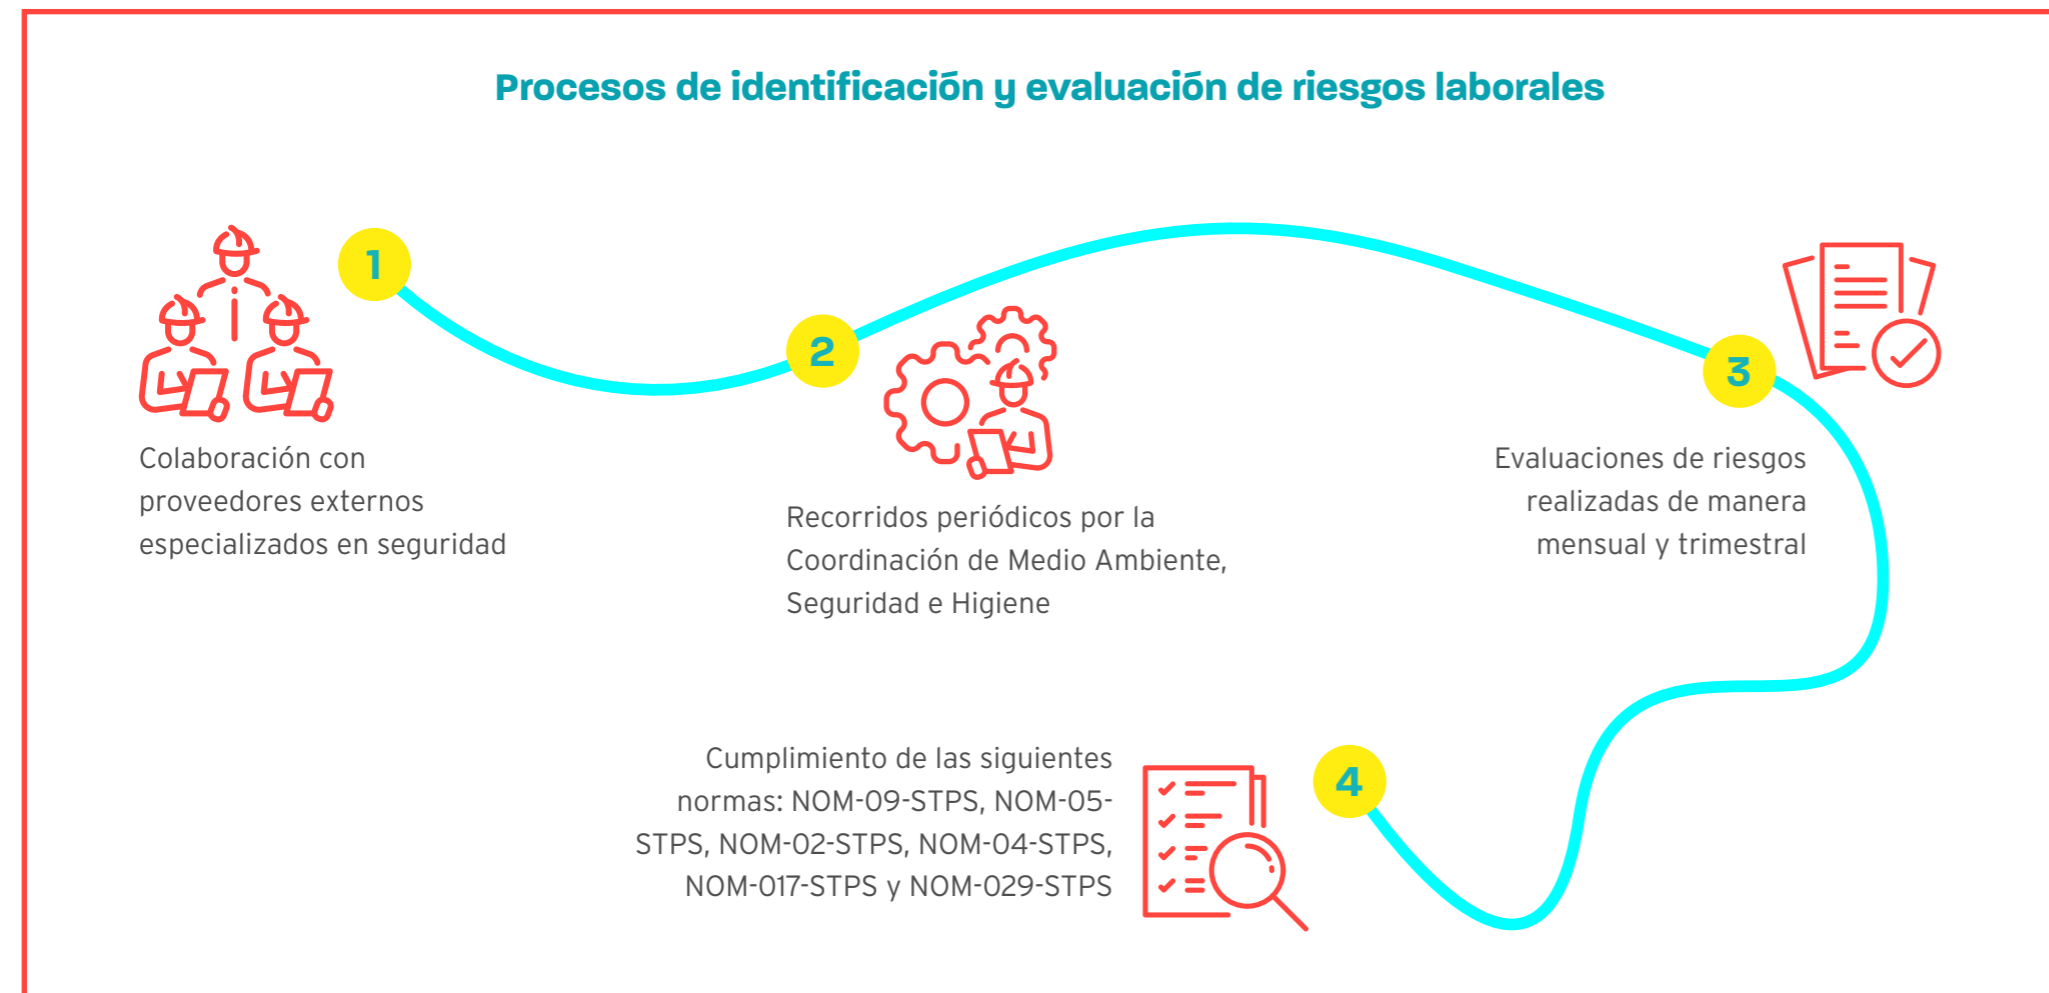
Procesos de identificación y evaluación de riesgos laborales

1

Colaboración con proveedores externos especializados en seguridad

2

Recorridos periódicos por la Coordinación de Medio Ambiente, Seguridad e Higiene

3

Evaluaciones de riesgos realizadas de manera mensual y trimestral

4

Cumplimiento de las siguientes normas: NOM-09-STPS, NOM-05-STPS, NOM-02-STPS, NOM-04-STPS, NOM-017-STPS y NOM-029-STPS